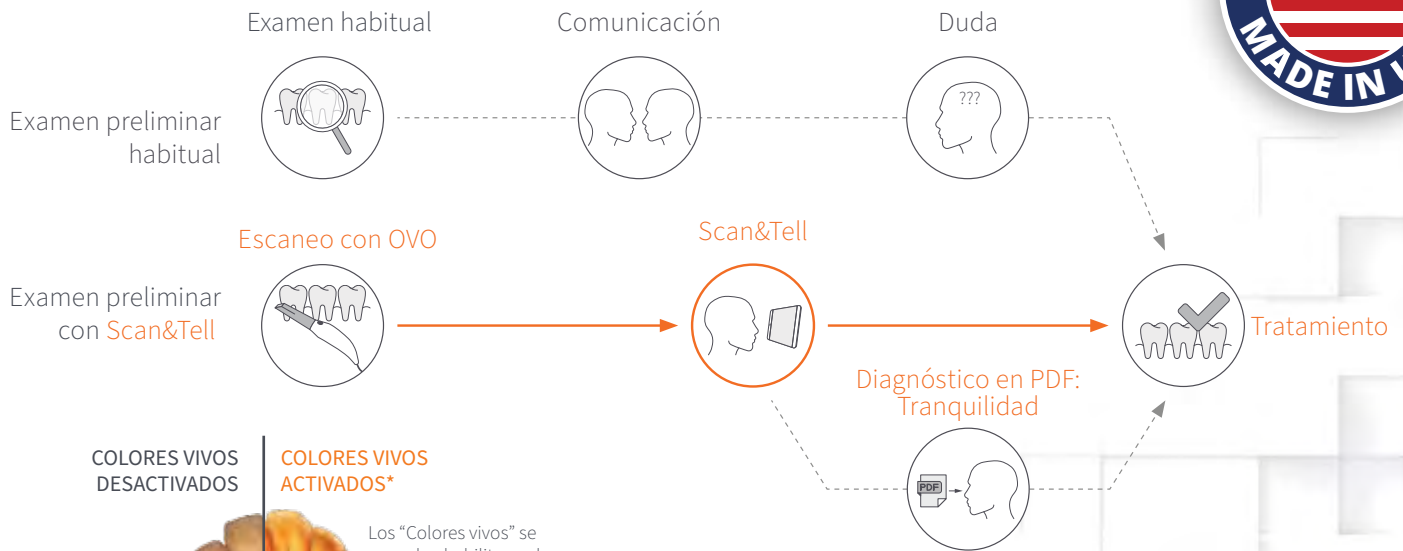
MADE IN

Examen habitual

Comunicación

Duda

Examen preliminar habitual

???

Escaneo con OVO

Scan&Tell

Examen preliminar con Scan&Tell

Tratamiento

Diagnóstico en PDF: Tranquilidad

PDF

COLORES VIVOS DESACTIVADOS

COLORES VIVOS ACTIVADOS*

Los "Colores vivos" se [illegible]